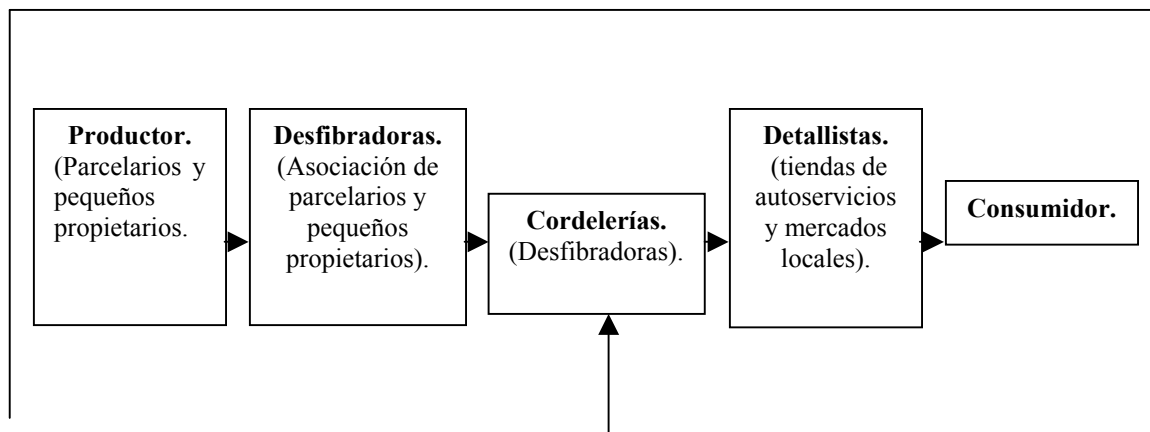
**Productor.**
(Parcelarios y pequeños propietarios.

**Desfibradoras.**
(Asociación de parcelarios y pequeños propietarios).

**Cordelerías.**
(Desfibradoras).

**Detallistas.**
(tiendas de autoservicios y mercados locales).

**Consumidor.**